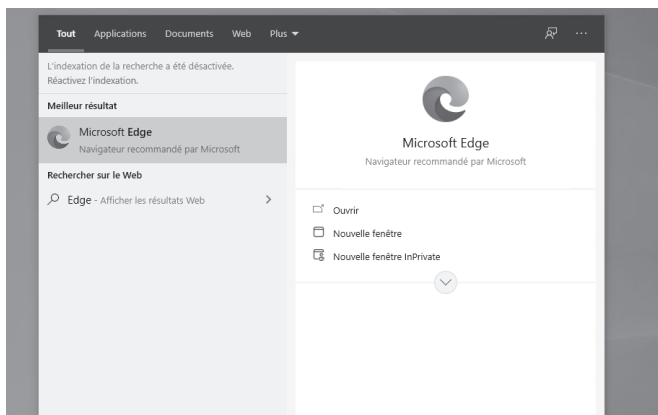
Tout Applications Documents Web Plus ▾

L'indexation de la recherche a été désactivée. Réactivez l'indexation.

Meilleur résultat

Microsoft Edge
Navigateur recommandé par Microsoft

Rechercher sur le Web

Edge - Afficher les résultats Web >

Microsoft Edge
Navigateur recommandé par Microsoft

Ouvrir

Nouvelle fenêtre

Nouvelle fenêtre InPrivate